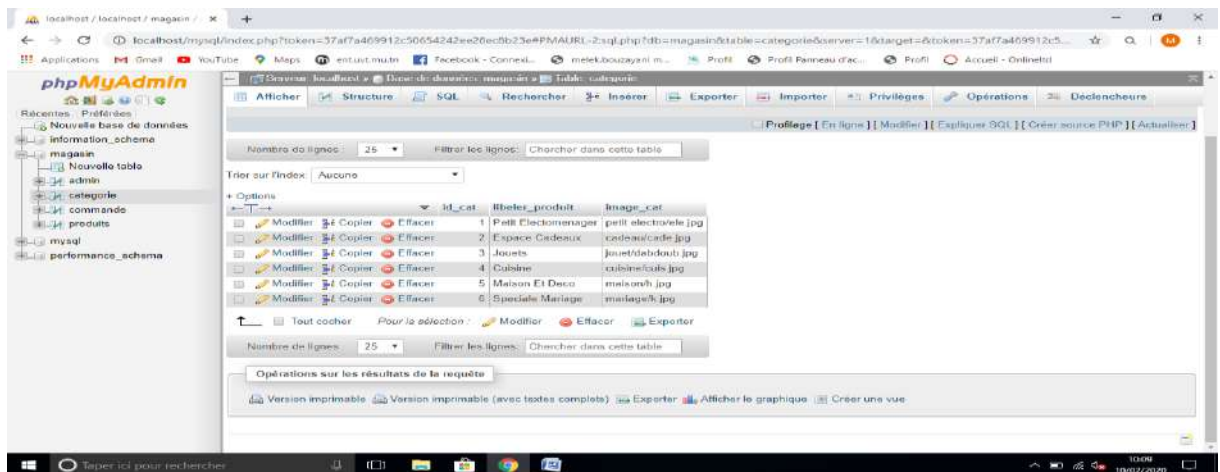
localhost / localhost / magasin / ×  +

localhost/mysql/index.php?token=37af7a469912c50654242ee26ec6b23e#PMAURL-2:sql.php?db=magasin&table=categorie&server=1&target=&token=37af7a469912c5...

Applications  Gmail  YouTube  Maps  ent.uut.mu.tn  Facebook - Connexi...  melek.bouzayani m...  Profil  Profil Panneau d'ac...  Profil  Accueil - Onlinetri

phpMyAdmin

Récentes  Préférées

Nouvelle base de données
information_schema
magasin
Nouvelle table
admin
categorie
commande
produits
mysql
performance_schema

Serveur: localhost » Base de données: magasin » Table: categorie

Afficher  Structure  SQL  Rechercher  Insérer  Exporter  Importer  Privilèges  Opérations  Déclencheurs

Profilage [ En ligne ] [ Modifier ] [ Expliquer SQL ] [ Créer source PHP ] [ Actualiser ]

Nombre de lignes : 25  Filtrer les lignes: Chercher dans cette table

Trier sur l'index: Aucune

+ Options

| | id_cat | libeler_produit | image_cat |
|---|---|---|---|
| Modifier Copier Effacer | 1 | Petit Electomenager | petit electro/ele.jpg |
| Modifier Copier Effacer | 2 | Espace Cadeaux | cadeau/cade.jpg |
| Modifier Copier Effacer | 3 | Jouets | jouet/dabdoub.jpg |
| Modifier Copier Effacer | 4 | Cuisine | cuisine/cuis.jpg |
| Modifier Copier Effacer | 5 | Maison Et Deco | maison/h.jpg |
| Modifier Copier Effacer | 6 | Speciale Mariage | mariage/k.jpg |

Tout cocher  Pour la sélection :  Modifier  Effacer  Exporter

Nombre de lignes : 25  Filtrer les lignes: Chercher dans cette table

Opérations sur les résultats de la requête

Version imprimable  Version imprimable (avec textes complets)  Exporter  Afficher le graphique  Créer une vue

Taper ici pour rechercher

10:09
10/02/2020